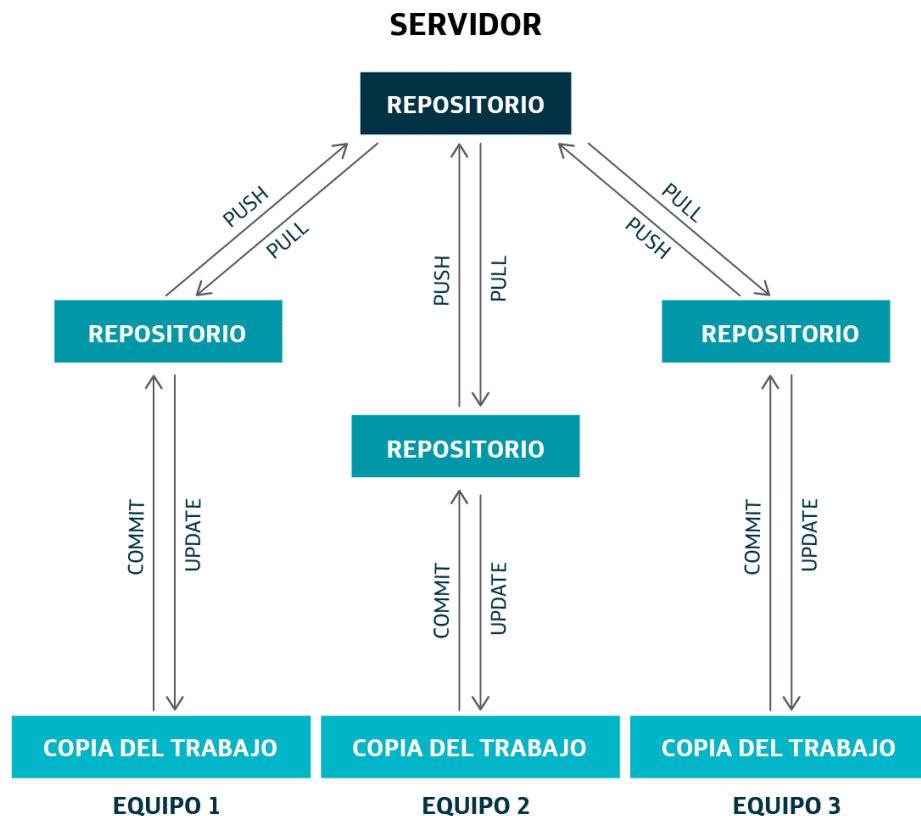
SERVIDOR

REPOSITORIO

PUSH
PULL

PUSH
PULL

PULL
PUSH

REPOSITORIO

REPOSITORIO

REPOSITORIO

COMMIT
UPDATE

COMMIT
UPDATE

COMMIT
UPDATE

COPIA DEL TRABAJO

COPIA DEL TRABAJO

COPIA DEL TRABAJO

EQUIPO 1

EQUIPO 2

EQUIPO 3